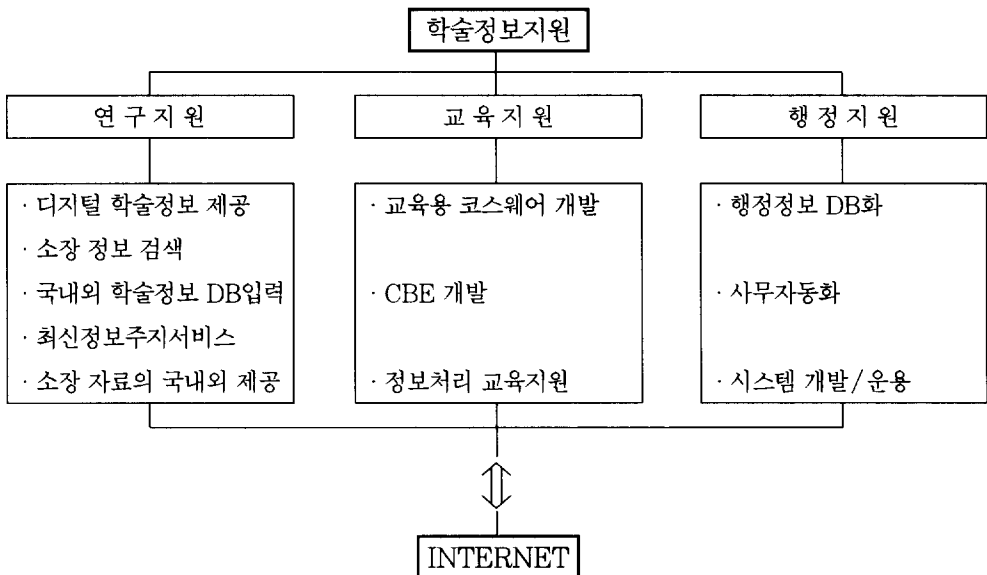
학술정보지원

연 구 지 원

교 육 지 원

행 정 지 원

· 디지털 학술정보 제공
· 소장 정보 검색
· 국내외 학술정보 DB입력
· 최신정보주지서비스
· 소장 자료의 국내외 제공

· 교육용 코스웨어 개발
· CBE 개발
· 정보처리 교육지원

· 행정정보 DB화
· 사무자동화
· 시스템 개발/운용

INTERNET